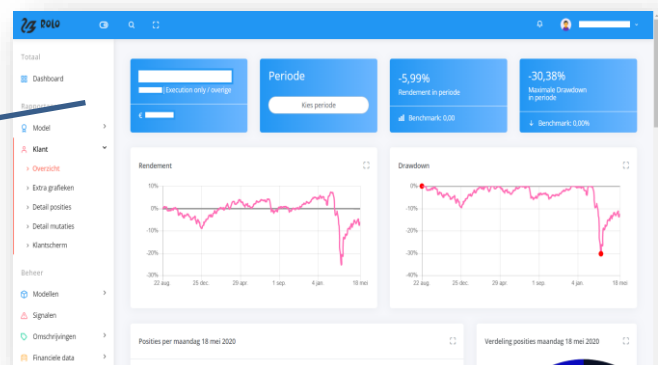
ROLO

Totaal

Dashboard

Rapp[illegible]

Model

Klant

Overzicht

Extra grafieken

Detail posities

Detail mutaties

Klantscherm

Beheer

Modellen

Signalen

Omschrijvingen

Financiele data

| Execution only / overige

€

Periode

Kies periode

-5,99%

Rendement in periode

Benchmark: 0,00

-30,38%

Maximale Drawdown in periode

Benchmark: 0,00%

Rendement

10%

0%

-10%

-20%

-30%

22 aug.

25 dec.

29 apr.

1 sep.

4 jan.

18 mei

Drawdown

0%

-10%

-20%

-30%

-40%

22 aug.

25 dec.

29 apr.

1 sep.

4 jan.

18 mei

Posities per maandag 18 mei 2020

Verdeling posities maandag 18 mei 2020